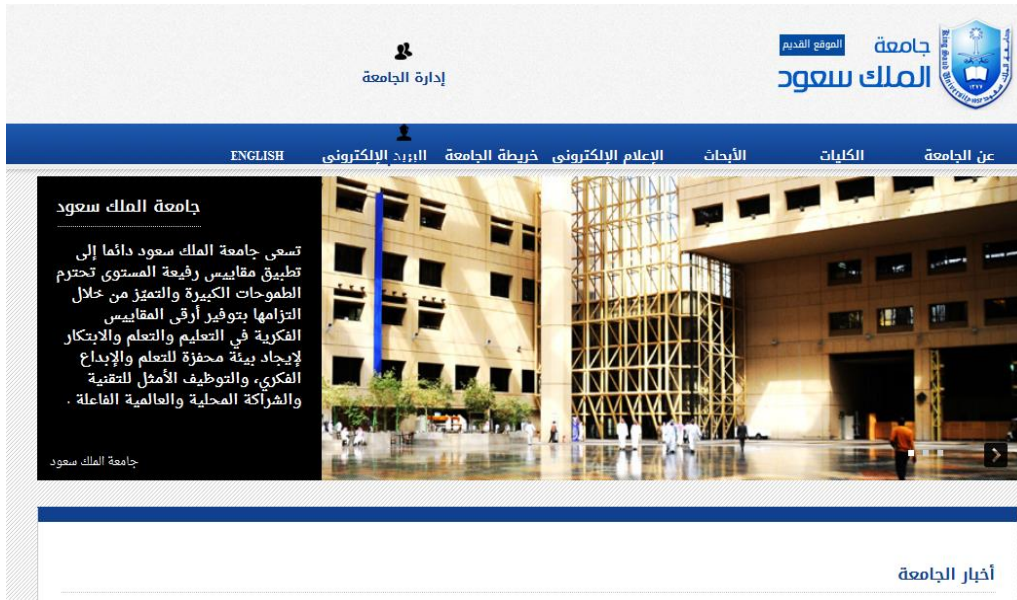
جامعة الملك سعود
الموقع القديم

King Saud University

إدارة الجامعة

عن الجامعة الكليات الأبحاث الإعلام الإلكتروني خريطة الجامعة البريد الإلكتروني ENGLISH

جامعة الملك سعود

تسعى جامعة الملك سعود دائما إلى تطبيق مقاييس رفيعة المستوى تحترم الطموحات الكبيرة والتميّز من خلال التزامها بتوفير أرقى المقاييس الفكرية في التعليم والتعلم والابتكار لإيجاد بيئة محفزة للتعلم والإبداع الفكري، والتوظيف الأمثل للتقنية والشراكة المحلية والعالمية الفاعلة .

جامعة الملك سعود

أخبار الجامعة